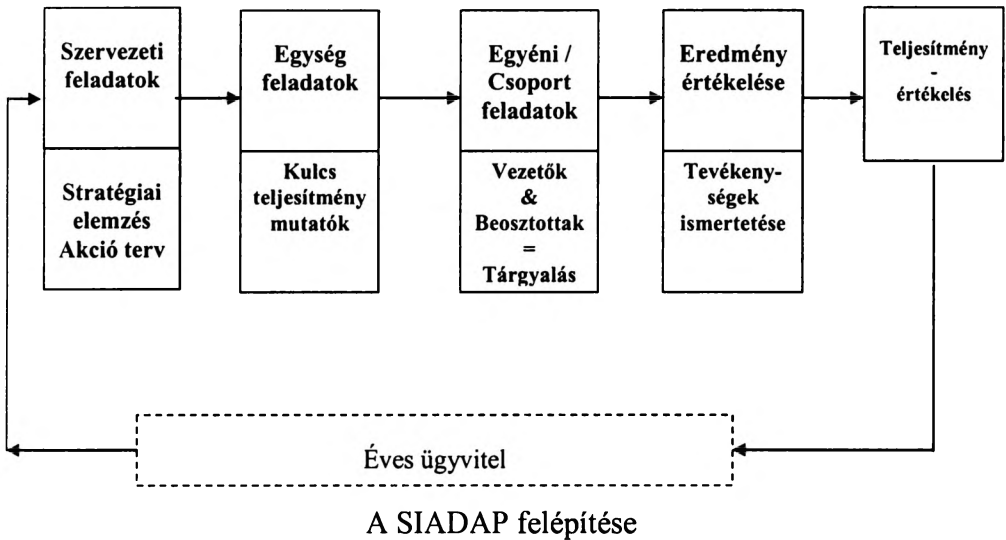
Szervezeti feladatok

Stratégiai elemzés Akció terv

Egység feladatok

Kulcs teljesítmény mutatók

Egyéni / Csoport feladatok

Vezetők & Beosztottak = Tárgyalás

Eredmény értékelése

Tevékenységek ismertetése

Teljesítmény - értékelés

Éves ügyvitel

A SIADAP felépítése